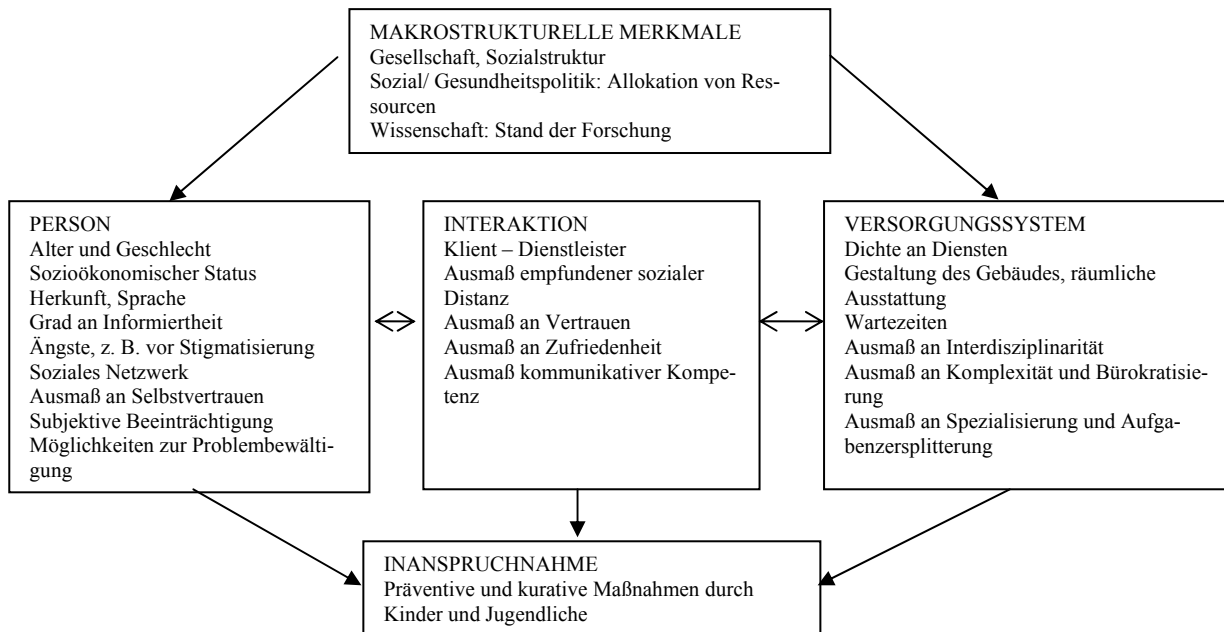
MAKROSTRUKTURELLE MERKMALE
Gesellschaft, Sozialstruktur
Sozial/ Gesundheitspolitik: Allokation von Ressourcen
Wissenschaft: Stand der Forschung

PERSON
Alter und Geschlecht
Sozioökonomischer Status
Herkunft, Sprache
Grad an Informiertheit
Ängste, z. B. vor Stigmatisierung
Soziales Netzwerk
Ausmaß an Selbstvertrauen
Subjektive Beeinträchtigung
Möglichkeiten zur Problembewältigung

INTERAKTION
Klient – Dienstleister
Ausmaß empfundener sozialer Distanz
Ausmaß an Vertrauen
Ausmaß an Zufriedenheit
Ausmaß kommunikativer Kompetenz

VERSORGUNGSSYSTEM
Dichte an Diensten
Gestaltung des Gebäudes, räumliche Ausstattung
Wartezeiten
Ausmaß an Interdisziplinarität
Ausmaß an Komplexität und Bürokratisierung
Ausmaß an Spezialisierung und Aufgabenzersplitterung

INANSPRUCHNAHME
Präventive und kurative Maßnahmen durch Kinder und Jugendliche